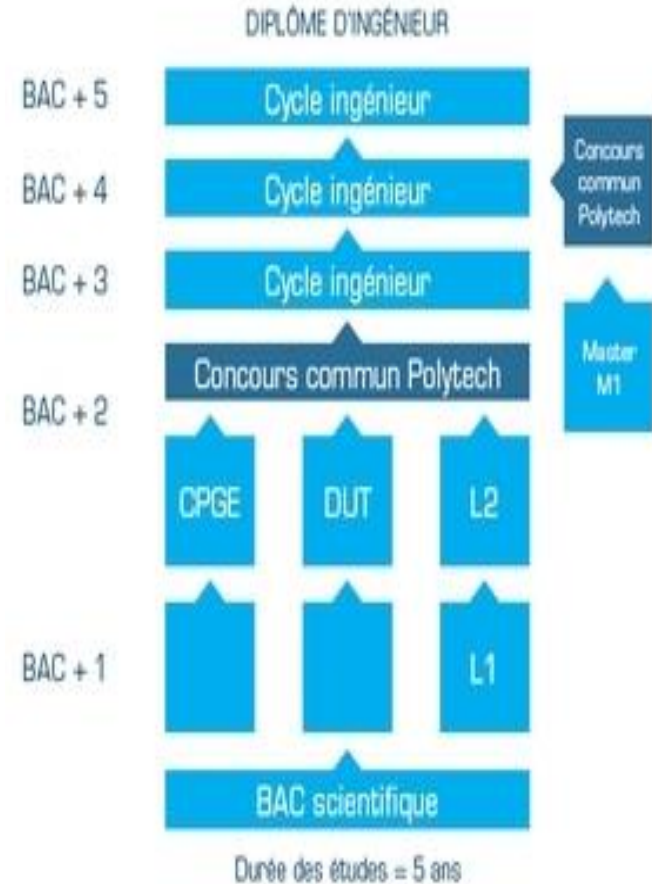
DIPLÔME D'INGÉNIEUR

BAC + 5

Cycle ingénieur

BAC + 4

Cycle ingénieur

Concours commun Polytech

BAC + 3

Cycle ingénieur

Master M1

Concours commun Polytech

BAC + 2

CPGE

DUT

L2

BAC + 1

L1

BAC scientifique

Durée des études = 5 ans